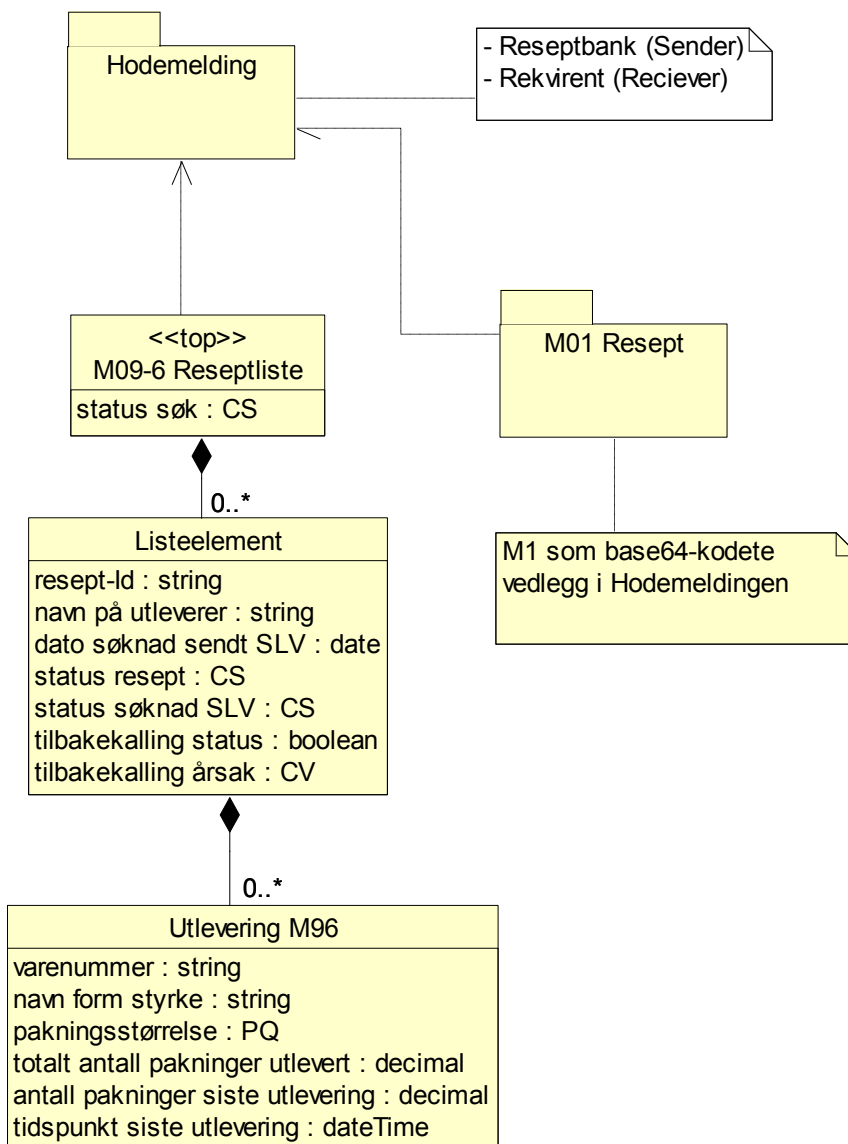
Hodemelding

- Reseptbank (Sender)
- Rekvirent (Reciever)

<<top>>
M09-6 Reseptliste
status søk : CS

M01 Resept

0..*

Listeelement
resept-Id : string
navn på utleverer : string
dato søknad sendt SLV : date
status resept : CS
status søknad SLV : CS
tilbakekalling status : boolean
tilbakekalling årsak : CV

M1 som base64-kodete vedlegg i Hodemeldingen

0..*

Utlevering M96
varenummer : string
navn form styrke : string
pakningsstørrelse : PQ
totalt antall pakninger utlevert : decimal
antall pakninger siste utlevering : decimal
tidspunkt siste utlevering : dateTime